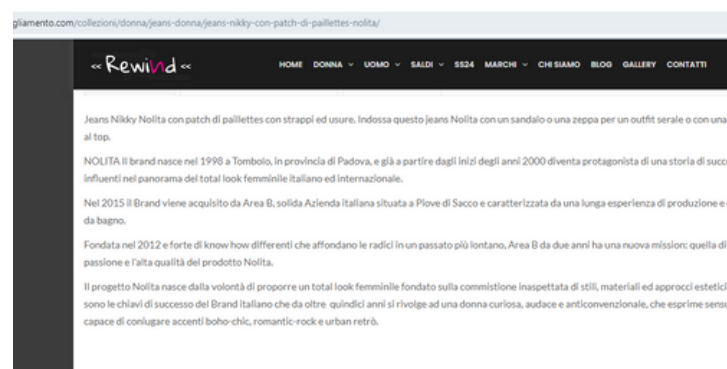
gliamento.com/collezioni/donna/jeans-donna/jeans-nikky-con-patch-di-paillettes-nolita/

« Rewind «

HOME DONNA ⌄ UOMO ⌄ SALDI ⌄ SS24 MARCHI ⌄ CHI SIAMO BLOG GALLERY CONTATTI

Jeans Nikky Nolita con patch di paillettes con strappi ed usure. Indossa questo jeans Nolita con un sandalo o una zeppa per un outfit serale o con una al top.

NOLITA Il brand nasce nel 1998 a Tombolo, in provincia di Padova, e già a partire dagli inizi degli anni 2000 diventa protagonista di una storia di succ influenti nel panorama del total look femminile italiano ed internazionale.

Nel 2015 il Brand viene acquisito da Area B, solida Azienda italiana situata a Piove di Sacco e caratterizzata da una lunga esperienza di produzione e da bagno.

Fondata nel 2012 e forte di know how differenti che affondano le radici in un passato più lontano, Area B da due anni ha una nuova mission: quella di passione e l'alta qualità del prodotto Nolita.

Il progetto Nolita nasce dalla volontà di proporre un total look femminile fondato sulla commistione inaspettata di stili, materiali ed approcci estetici sono le chiavi di successo del Brand italiano che da oltre quindici anni si rivolge ad una donna curiosa, audace e anticonvenzionale, che esprime sensu capace di coniugare accenti boho-chic, romantic-rock e urban retrò.